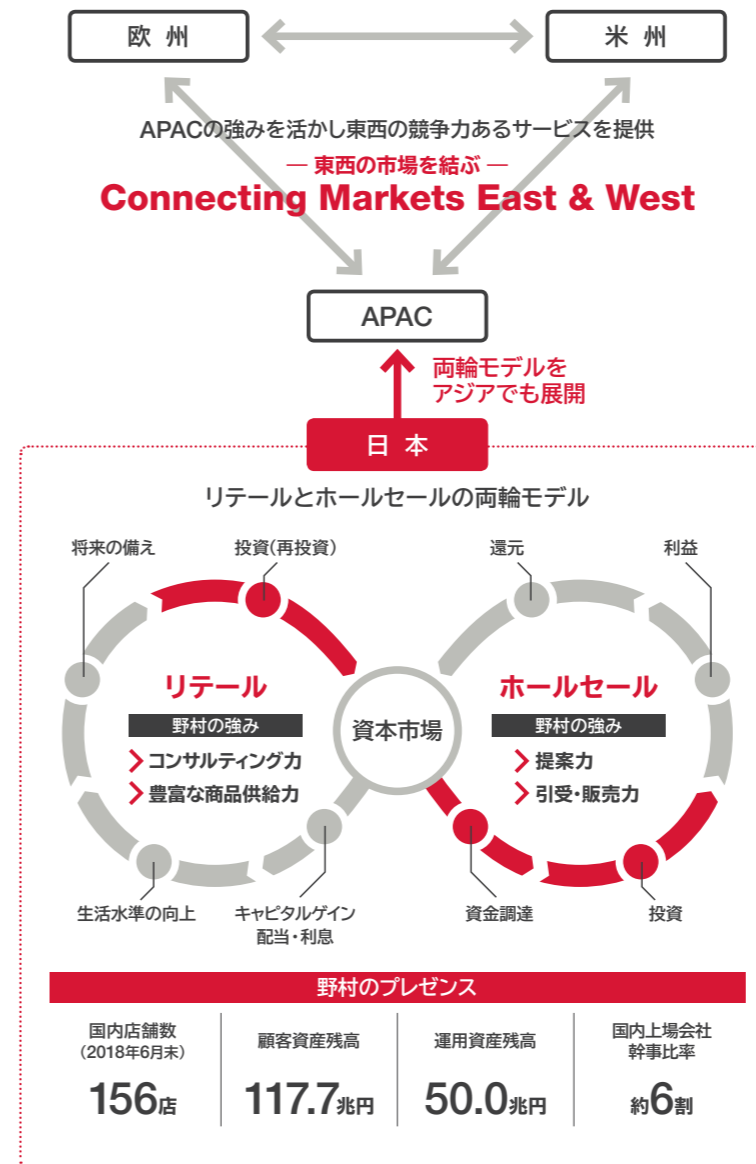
欧州

米州

APACの強みを活かし東西の競争力あるサービスを提供

— 東西の市場を結ぶ —

Connecting Markets East & West

APAC

両輪モデルをアジアでも展開

日本

リテールとホールセールの両輪モデル

将来の備え

投資(再投資)

還元

利益

リテール

野村の強み

コンサルティング力

豊富な商品供給力

資本市場

ホールセール

野村の強み

提案力

引受・販売力

生活水準の向上

キャピタルゲイン 配当・利息

資金調達

投資

野村のプレゼンス

| 国内店舗数 (2018年6月末) | 顧客資産残高 | 運用資産残高 | 国内上場会社 幹事比率 |
|---|---|---|---|
| 156店 | 117.7兆円 | 50.0兆円 | 約6割 |